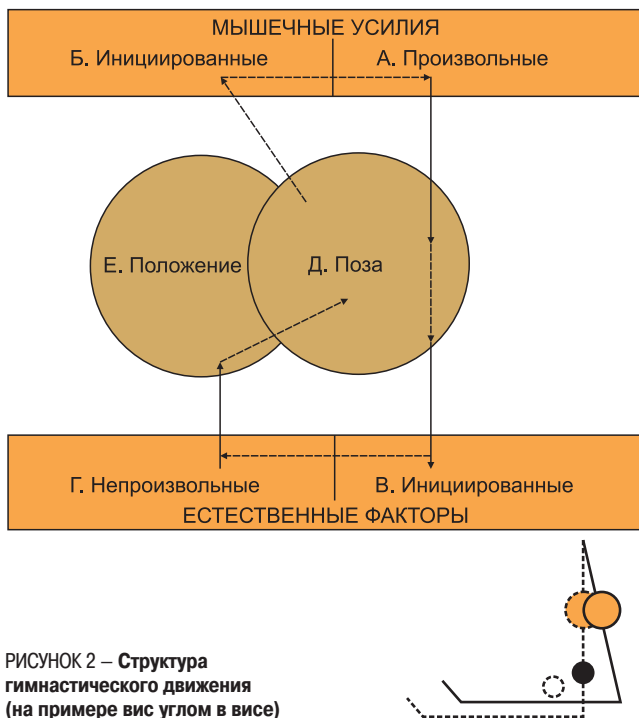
МЫШЕЧНЫЕ УСИЛИЯ

Б. Инициированные

А. Произвольные

Е. Положение

Д. Поза

Г. Непроизвольные

В. Инициированные

ЕСТЕСТВЕННЫЕ ФАКТОРЫ

РИСУНОК 2 – **Структура гимнастического движения (на примере вис углом в висе)**